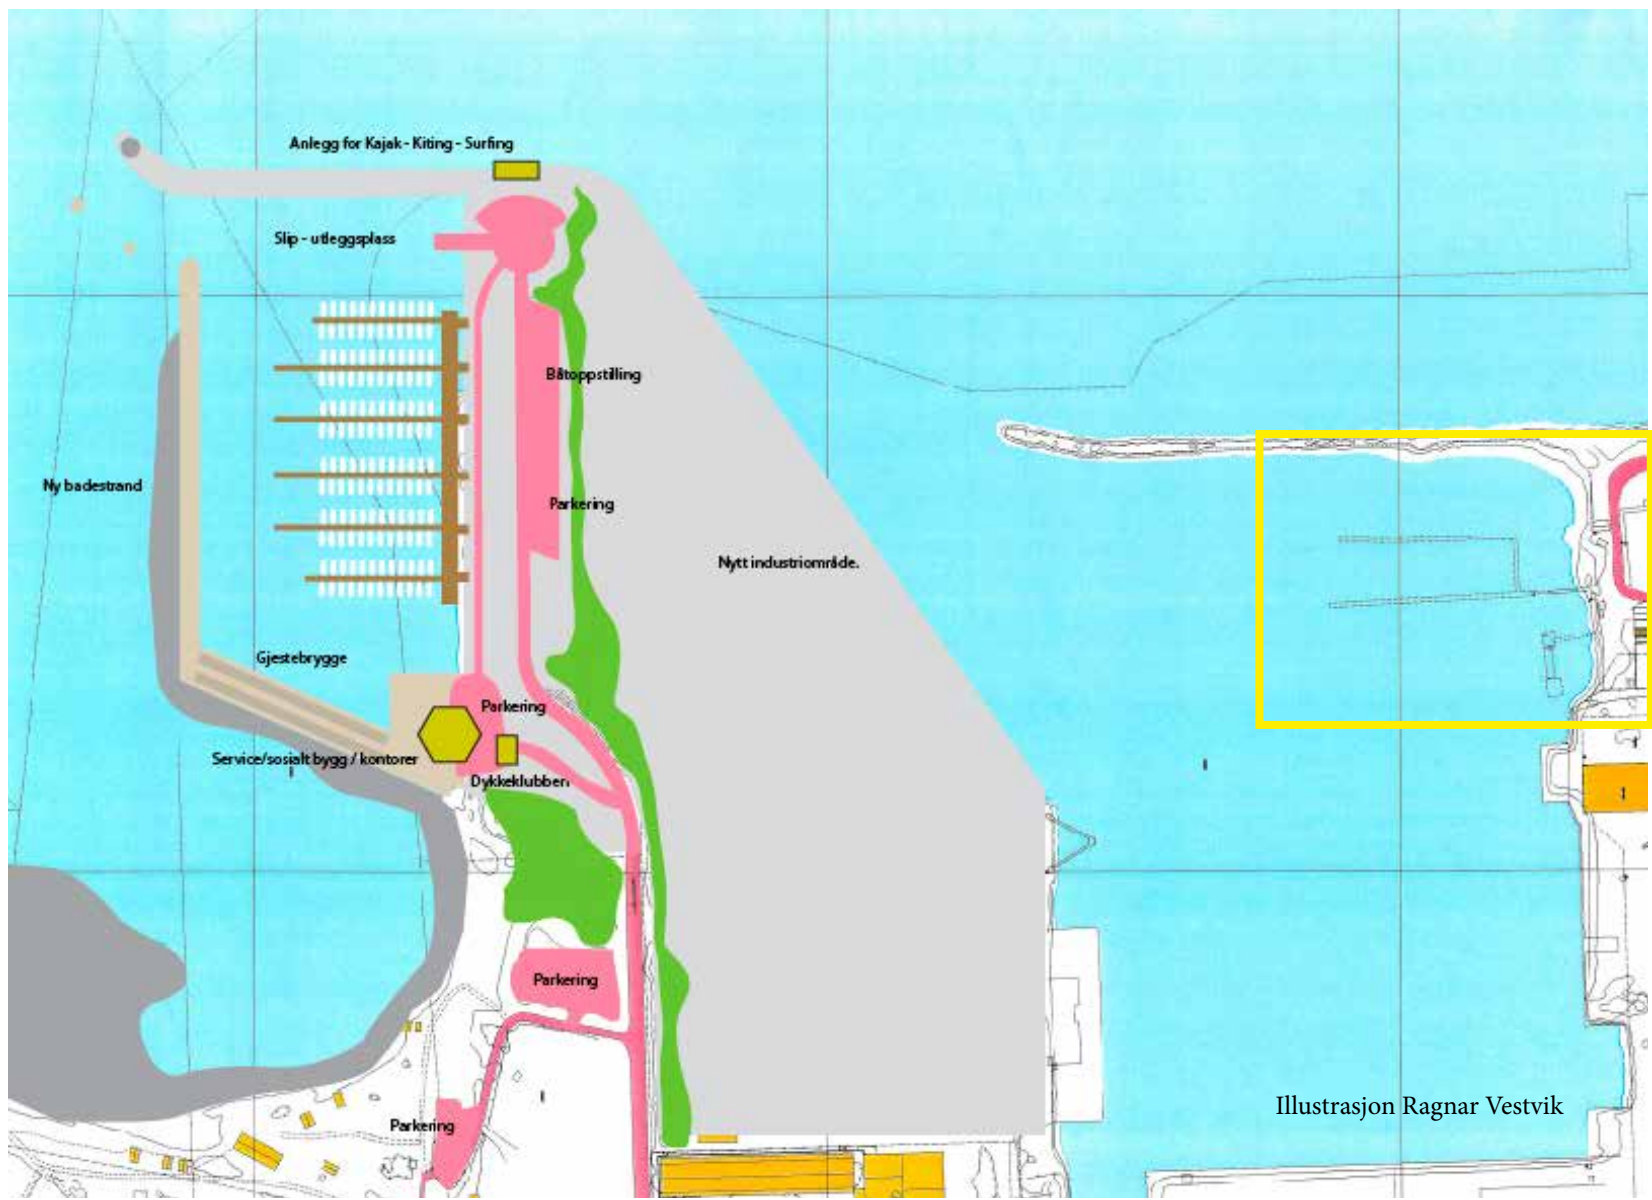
Anlegg for Kajak - Kiting - Surfing

Slip - utleggsplass

Båtoppstilling

Parkering

Ny badestrand

Nytt industriområde.

Gjestebrygge

Parkering

Service/sosialt bygg / kontorer

Dykkeklubben

Parkering

Parkering

Illustrasjon Ragnar Vestvik